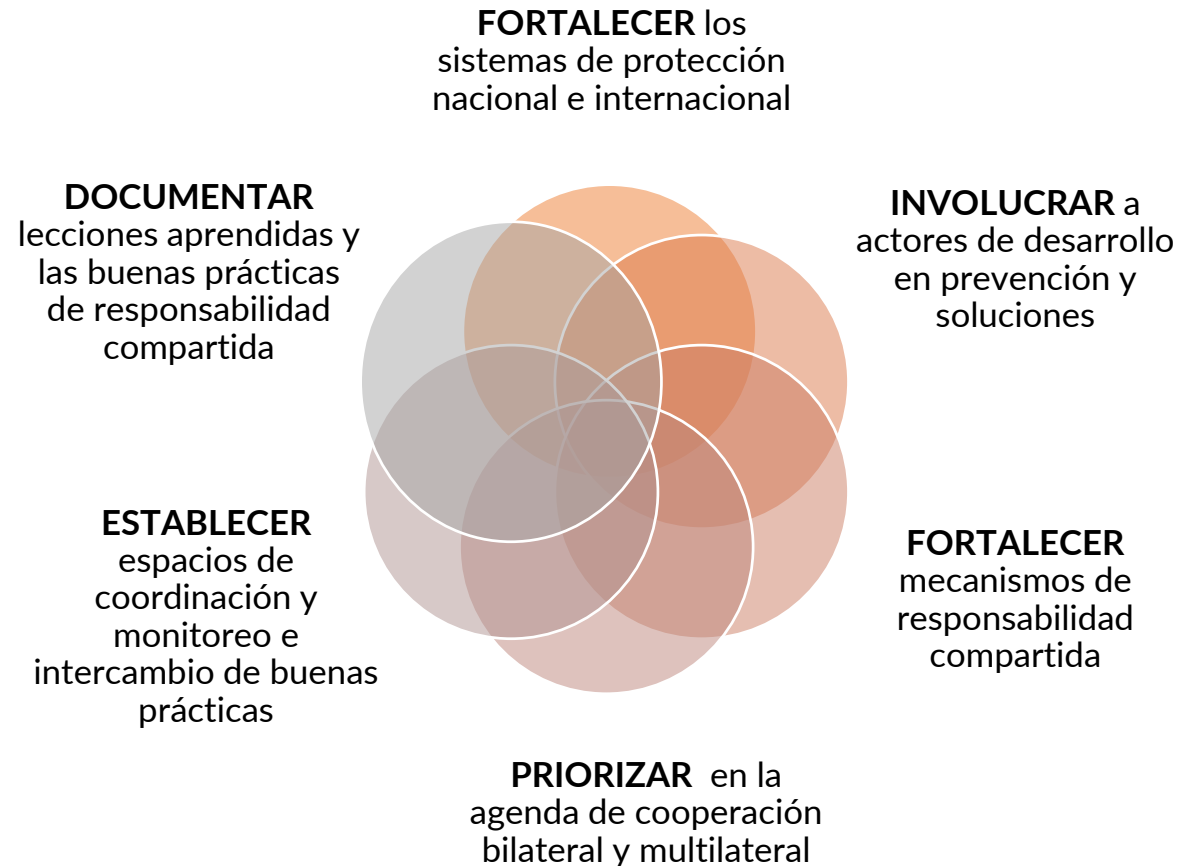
**FORTALECER** los sistemas de protección nacional e internacional

**INVOLUCRAR** a actores de desarrollo en prevención y soluciones

**FORTALECER** mecanismos de responsabilidad compartida

**PRIORIZAR** en la agenda de cooperación bilateral y multilateral

**ESTABLECER** espacios de coordinación y monitoreo e intercambio de buenas prácticas

**DOCUMENTAR** lecciones aprendidas y las buenas prácticas de responsabilidad compartida